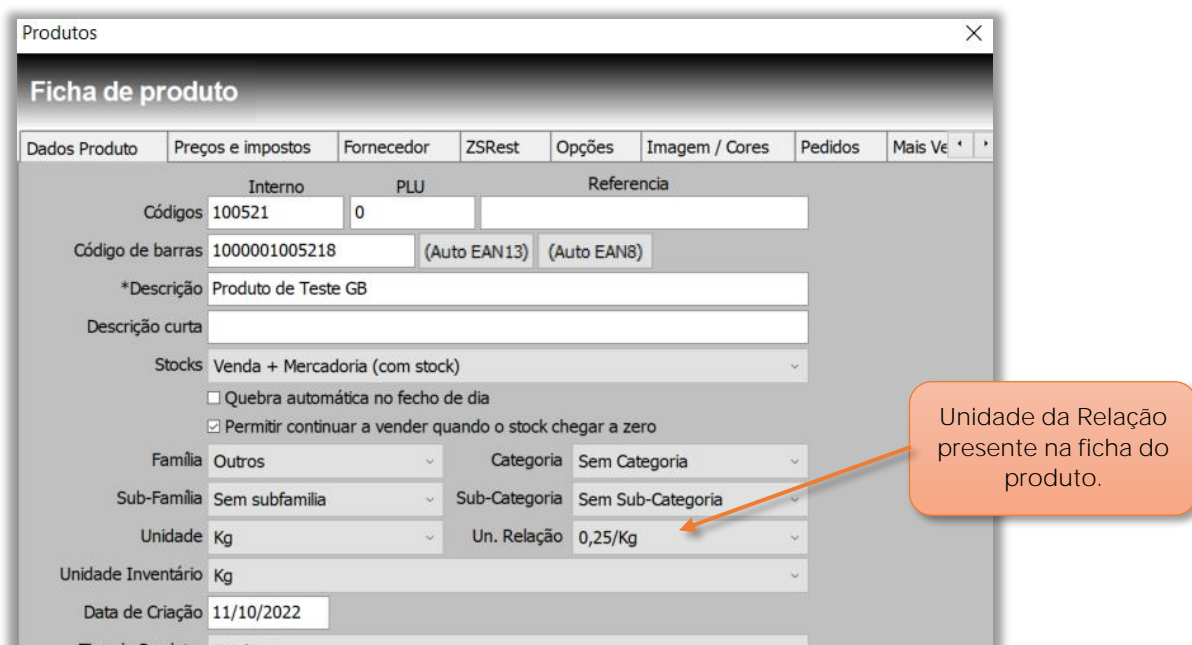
Produtos
×
Ficha de produto
Dados Produto | Preços e impostos | Fornecedor | ZSRest | Opções | Imagem / Cores | Pedidos | Mais Ve

Interno PLU Referencia
Códigos 100521 0
Código de barras 1000001005218 (Auto EAN13) (Auto EAN8)
*Descrição Produto de Teste GB
Descrição curta
Stocks Venda + Mercadoria (com stock)
Quebra automática no fecho de dia
Permitir continuar a vender quando o stock chegar a zero
Família Outros
Categoria Sem Categoria
Sub-Família Sem subfamilia
Sub-Categoria Sem Sub-Categoria
Unidade Kg
Un. Relação 0,25/Kg
Unidade Inventário Kg
Data de Criação 11/10/2022
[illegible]

Unidade da Relação presente na ficha do produto.